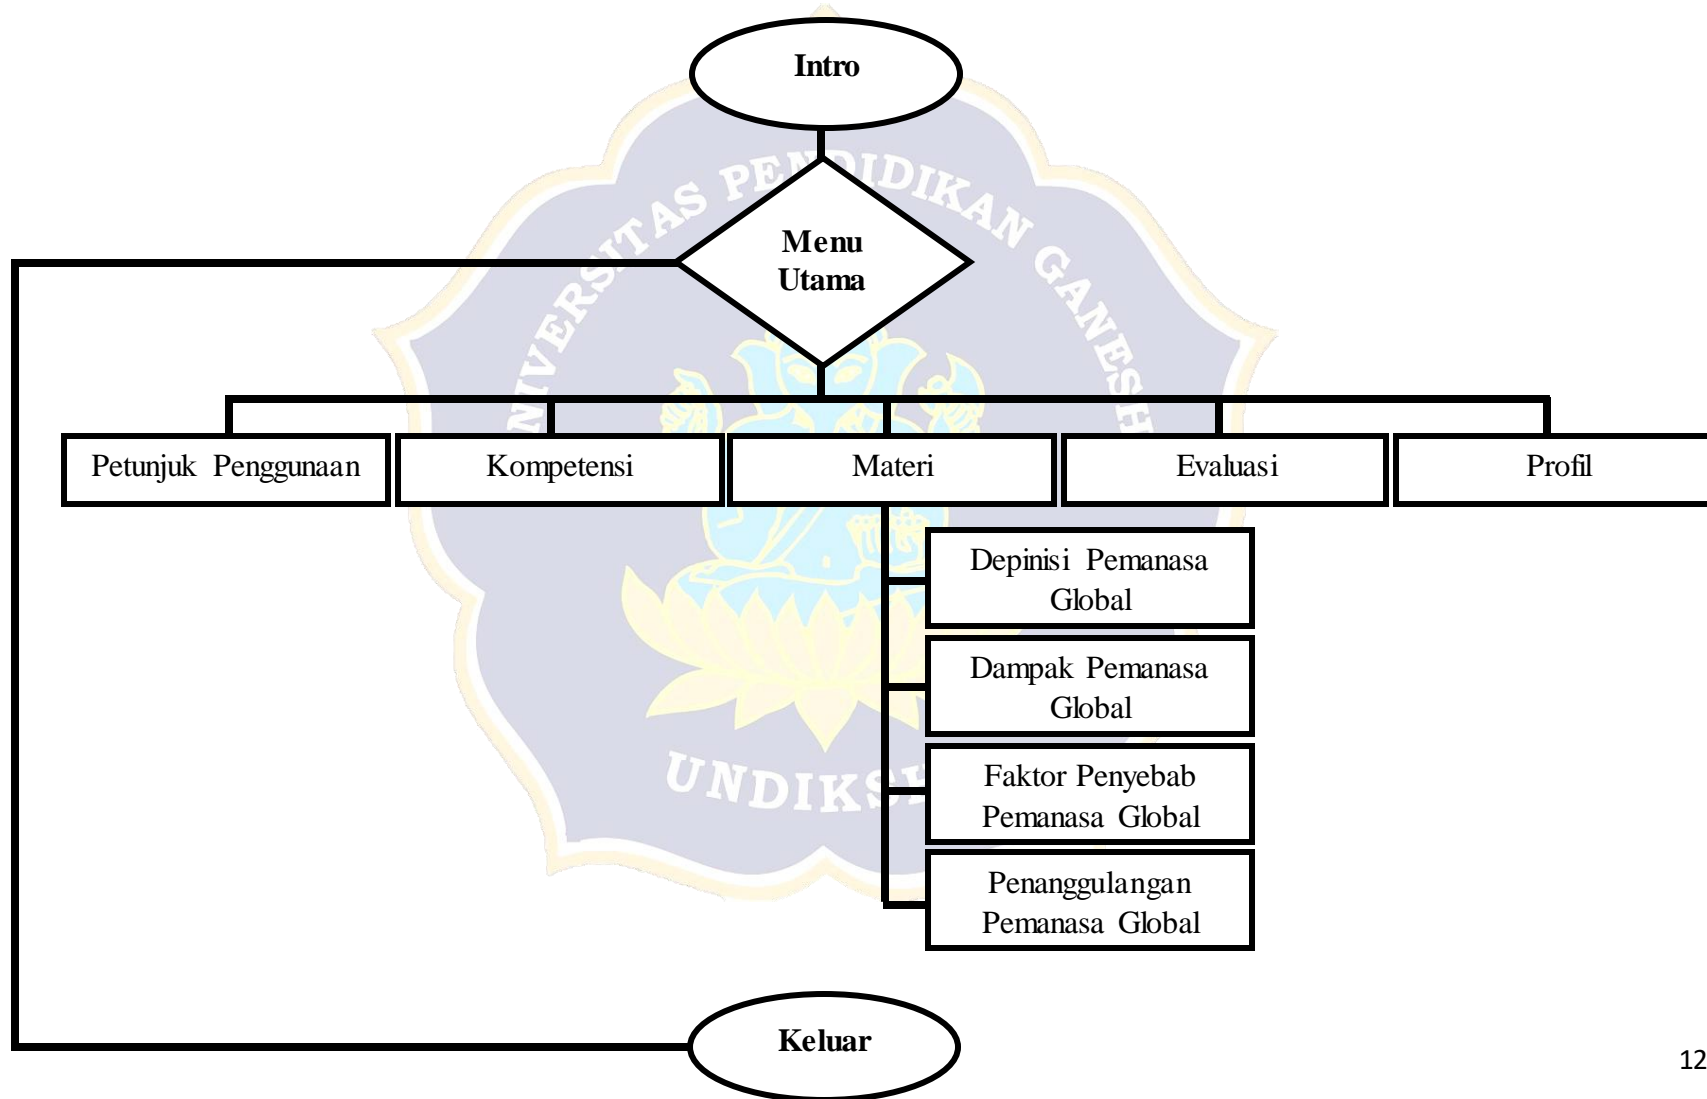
Intro

Menu Utama

Petunjuk Penggunaan

Kompetensi

Materi

Evaluasi

Profil

Depinisi Pemanasa Global

Dampak Pemanasa Global

Faktor Penyebab Pemanasa Global

Penanggulangan Pemanasa Global

Keluar

UNIVERSITAS PENDIDIKAN GANESHA

UNDIKSHA

12